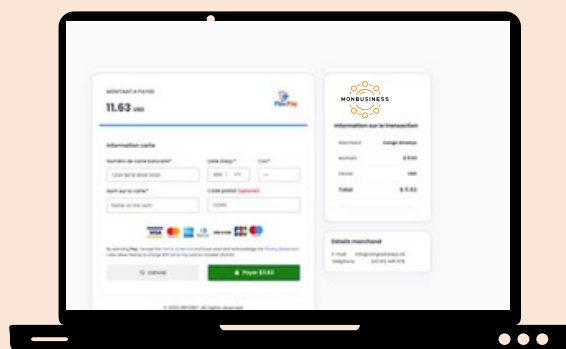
MONTANT A PAYER
11.63 USD

FlexPay

Information carte

Numéro de carte bancaire*
1234 5678 9000 0000

Date d'exp.*
MM / YY

Cvv*

Nom sur la carte*
Name on the card

Code postal (optionel)
12345

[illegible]

Annuler

Payer $11.63

© 2022 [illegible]. All rights reserved.

MONBUSINESS

Information sur la transaction

Marchand
Montant
Devise
Total
$ 11.63

USD

Détails marchand

E-mail
Telephone